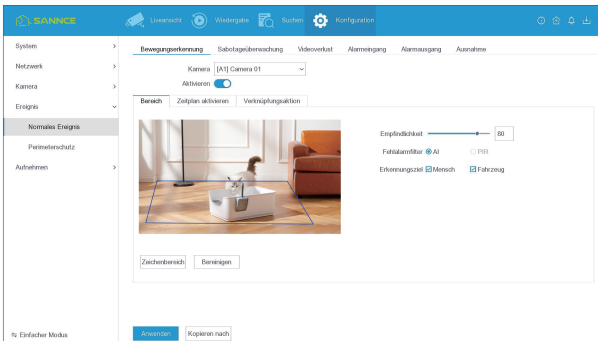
SANNCE Liveansicht Wiedergabe Suchen Konfiguration

System >
Netzwerk >
Kamera >
Ereignis
Normales Ereignis
Perimeterschutz
Aufnehmen >

Einfacher Modus

Bewegungserkennung Sabotageüberwachung Videoverlust Alarmeingang Alarmausgang Ausnahme

Kamera [A1] Camera 01
Aktivieren

Bereich Zeitplan aktivieren Verknüpfungsaktion

Empfindlichkeit 80
Fehlalarmfilter AI PIR
Erkennungsziel Mensch Fahrzeug

Zeichenbereich Bereinigen

Anwenden Kopieren nach